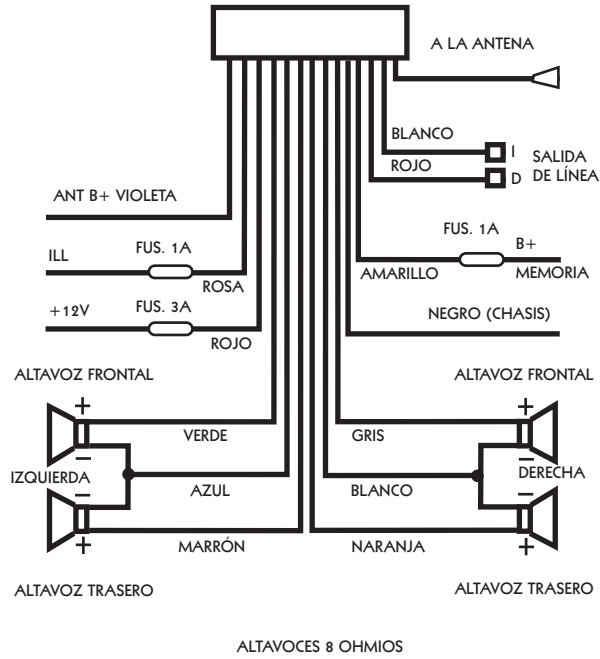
A LA ANTENA

BLANCO
I
SALIDA DE LÍNEA
ROJO
D

ANT B+ VIOLETA

FUS. 1A
B+
ILL
FUS. 1A
AMARILLO
MEMORIA
ROSA

+12V
FUS. 3A
NEGRO (CHASIS)
ROJO

ALTAVOZ FRONTAL
ALTAVOZ FRONTAL

+
+
VERDE
GRIS
–
–
IZQUIERDA
DERECHA
AZUL
BLANCO
–
–
+
MARRÓN
NARANJA
+

ALTAVOZ TRASERO
ALTAVOZ TRASERO

ALTAVOCES 8 OHMIOS